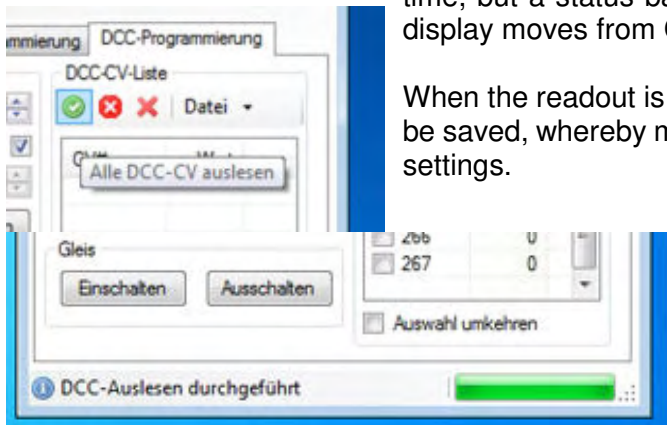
mmierung DCC-Programmierung

DCC-CV-Liste

Datei

Alle DCC-CV auslesen

time, but a status b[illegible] display moves from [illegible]

When the readout is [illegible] be saved, whereby m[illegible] settings.

Gleis

Einschalten Ausschalten

266 0
267 0

Auswahl umkehren

DCC-Auslesen durchgeführt